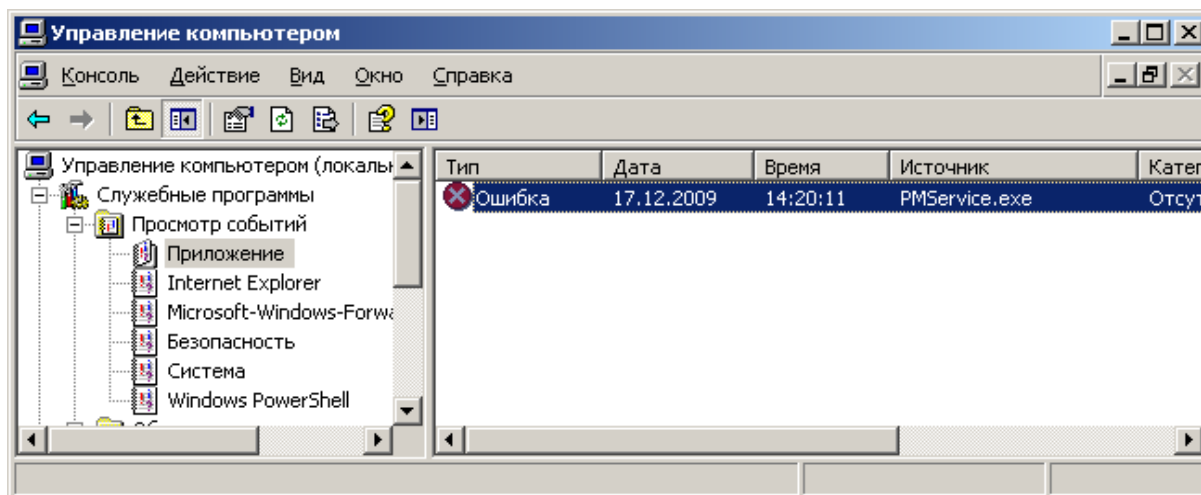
Управление компьютером

Консоль Действие Вид Окно Справка

Управление компьютером (локаль
Служебные программы
Просмотр событий
Приложение
Internet Explorer
Microsoft-Windows-Forwa
Безопасность
Система
Windows PowerShell

| Тип | Дата | Время | Источник | Катег |
|---|---|---|---|---|
| Ошибка | 17.12.2009 | 14:20:11 | PMService.exe | Отсут |